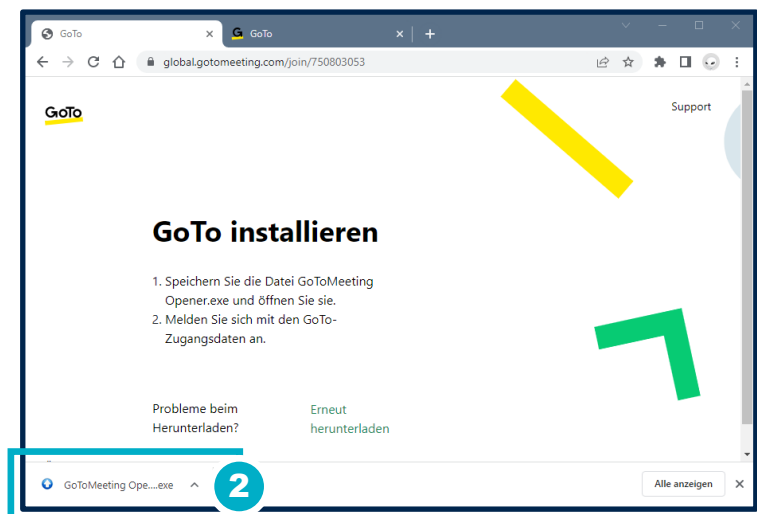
GoTo
GoTo
global.gotomeeting.com/join/750803053

GoTo

Support

GoTo installieren

1. Speichern Sie die Datei GoToMeeting Opener.exe und öffnen Sie sie.
2. Melden Sie sich mit den GoTo-Zugangsdaten an.

Probleme beim Herunterladen?

Erneut herunterladen

GoToMeeting Ope....exe

2

Alle anzeigen